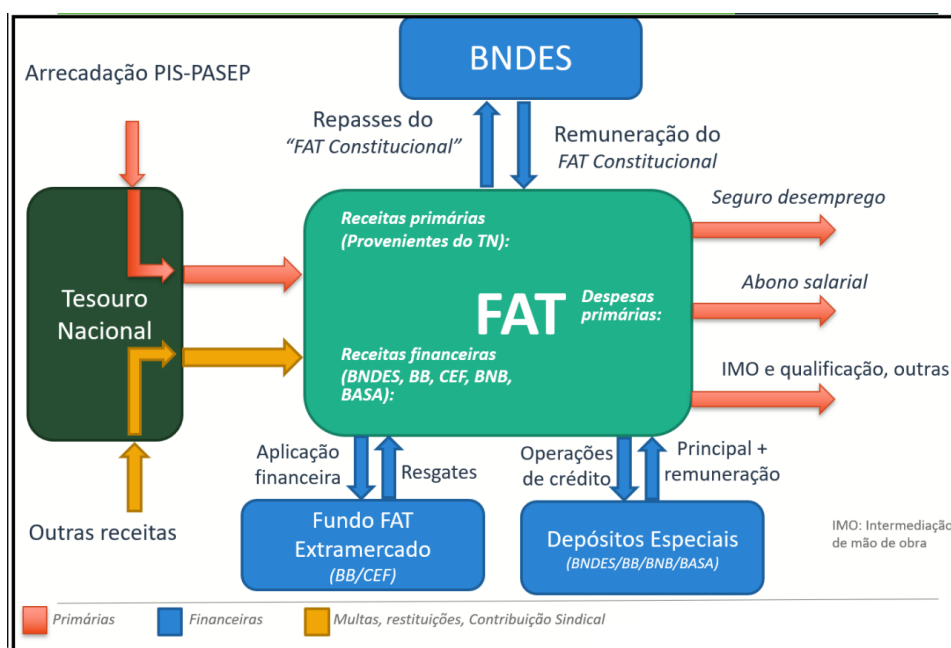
BNDES

Arrecadação PIS-PASEP

Repasses do "FAT Constitucional"

Remuneração do FAT Constitucional

Tesouro Nacional

Receitas primárias (Provenientes do TN):

FAT

Despesas primárias:

Receitas financeiras (BNDES, BB, CEF, BNB, BASA):

Seguro desemprego

Abono salarial

IMO e qualificação, outras

Outras receitas

Aplicação financeira

Resgates

Operações de crédito

Principal + remuneração

Fundo FAT Extramercado (BB/CEF)

Depósitos Especiais (BNDES/BB/BNB/BASA)

IMO: Intermediação de mão de obra

Primárias

Financeiras

Multas, restituições, Contribuição Sindical